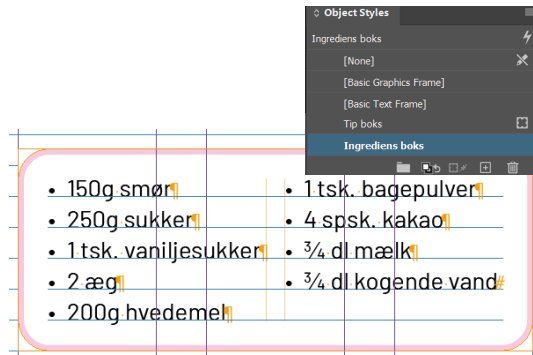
Object Styles
Ingrediens boks
[None]
[Basic Graphics Frame]
[Basic Text Frame]
Tip boks
Ingrediens boks

• 150g smør¶
• 250g sukker¶
• 1 tsk. vaniljesukker¶
• 2 æg¶
• 200g hvedemel¶

• 1 tsk. bagepulver¶
• 4 spsk. kakao¶
• ¾ dl mælk¶
• ¾ dl kogende vand#